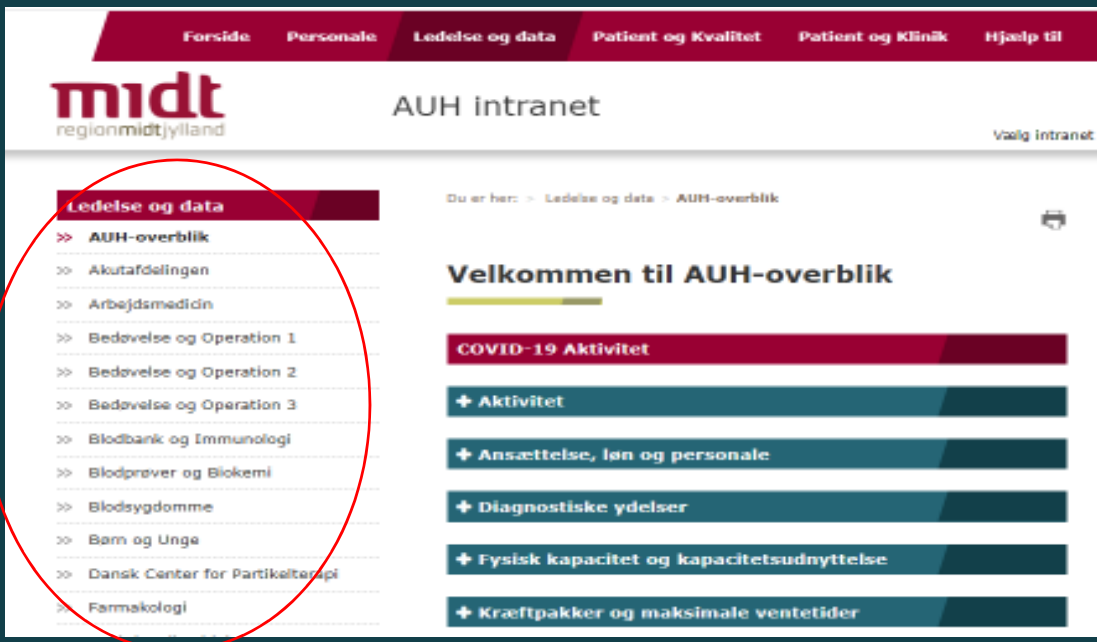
Forside Personale Ledelse og data Patient og Kvalitet Patient og Klinik Hjælp til

midt
regionmidtjylland

AUH intranet

Vælg intranet

Ledelse og data
>> AUH-overblik
>> Akutafdelingen
>> Arbejdsmedicin
>> Bedøvelse og Operation 1
>> Bedøvelse og Operation 2
>> Bedøvelse og Operation 3
>> Blodbank og Immunologi
>> Blodprøver og Biokemi
>> Blodsygdomme
>> Børn og Unge
>> Dansk Center for Partikelterapi
>> Farmakologi

Du er her: > Ledelse og data > AUH-overblik

Velkommen til AUH-overblik

COVID-19 Aktivitet

+ Aktivitet

+ Ansættelse, løn og personale

+ Diagnostiske ydelser

+ Fysisk kapacitet og kapacitetsudnyttelse

+ Kræftpakker og maksimale ventetider